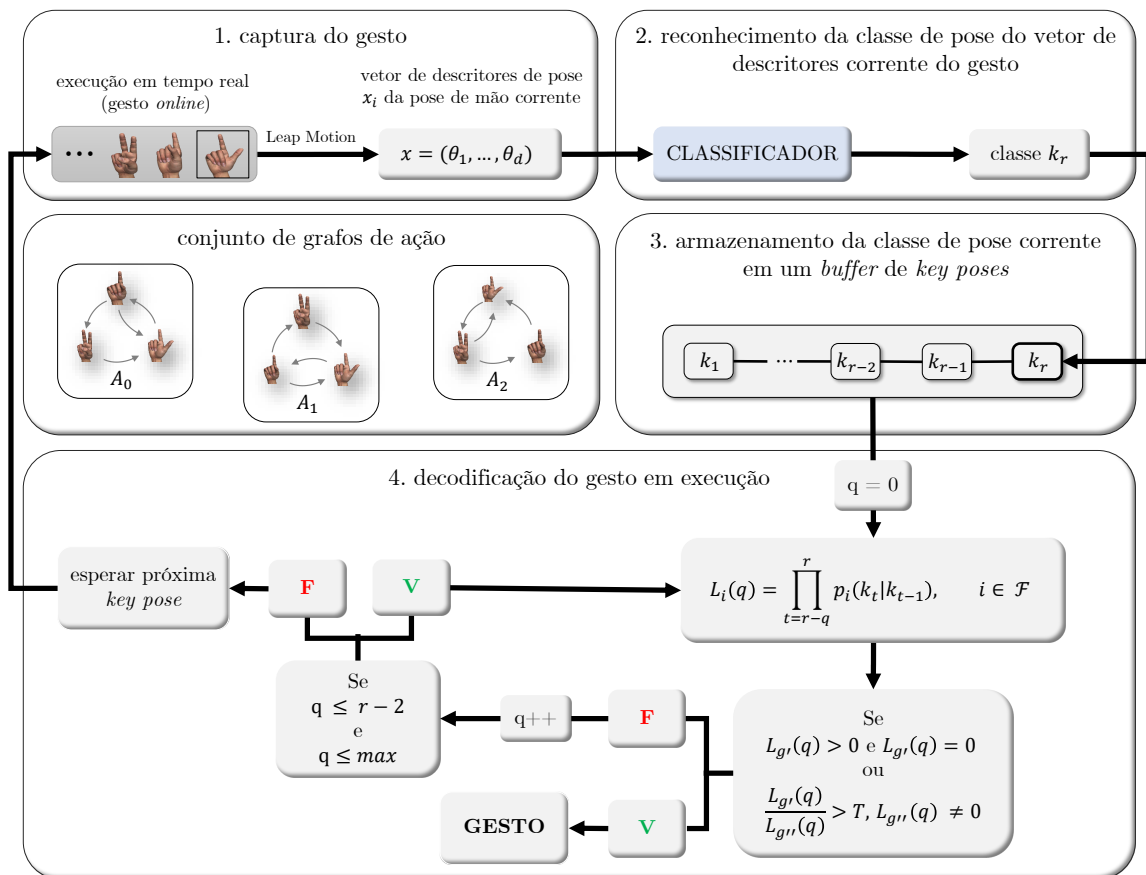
1. captura do gesto

execução em tempo real (gesto *online*)

vetor de descritores de pose $x_i$ da pose de mão corrente

Leap Motion

$x = (\theta_1, \dots, \theta_d)$

2. reconhecimento da classe de pose do vetor de descritores corrente do gesto

CLASSIFICADOR

classe $k_r$

conjunto de grafos de ação

$A_0$

$A_1$

$A_2$

3. armazenamento da classe de pose corrente em um *buffer* de *key poses*

$k_1$ … $k_{r-2}$ $k_{r-1}$ $k_r$

4. decodificação do gesto em execução

q = 0

$L_i(q) = \prod_{t=r-q}^{r} p_i(k_t|k_{t-1}), \quad i \in \mathcal{F}$

esperar próxima *key pose*

F

V

Se
q $\leq r - 2$
e
q $\leq max$

q++

F

Se
$L_{g'}(q) > 0$ e $L_{g'}(q) = 0$
ou
$\frac{L_{g'}(q)}{L_{g''}(q)} > T, L_{g''}(q) \neq 0$

GESTO

V